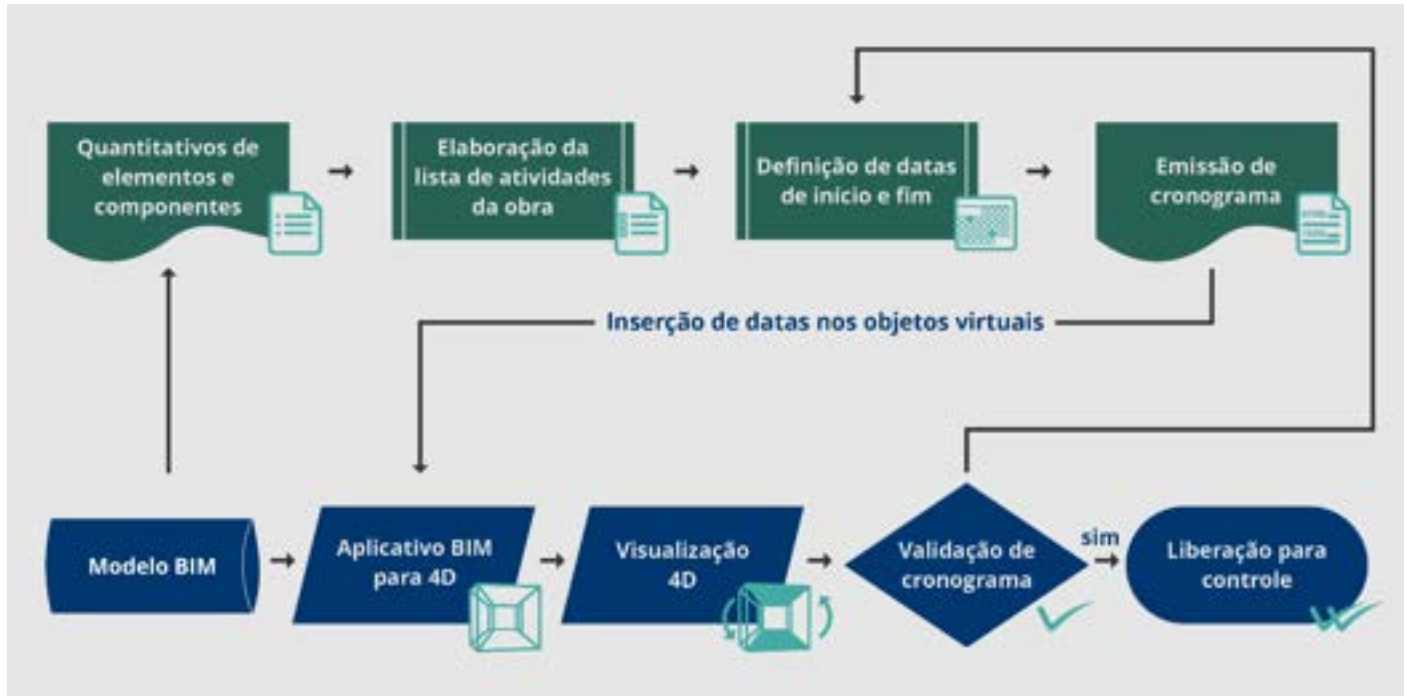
Quantitativos de elementos e componentes

Elaboração da lista de atividades da obra

Definição de datas de início e fim

Emissão de cronograma

Inserção de datas nos objetos virtuais

Modelo BIM

Aplicativo BIM para 4D

Visualização 4D

Validação de cronograma

sim

Liberação para controle